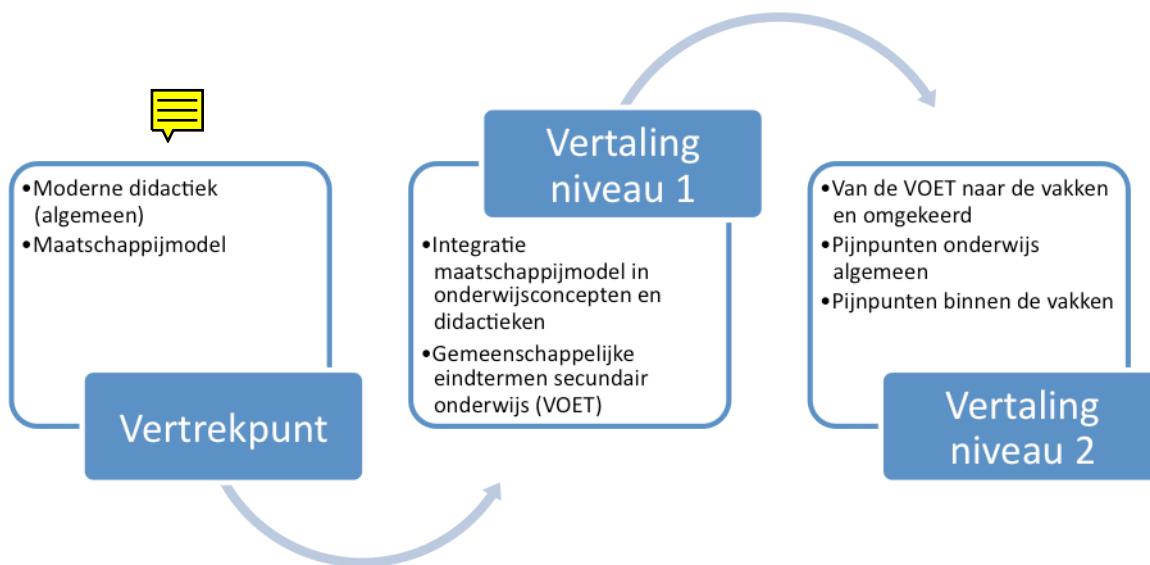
•Moderne didactiek (algemeen)
•Maatschappijmodel

Vertrekpunt

Vertaling niveau 1

•Integratie maatschappijmodel in onderwijsconcepten en didactieken
•Gemeenschappelijke eindtermen secundair onderwijs (VOET)

•Van de VOET naar de vakken en omgekeerd
•Pijnpunten onderwijs algemeen
•Pijnpunten binnen de vakken

Vertaling niveau 2